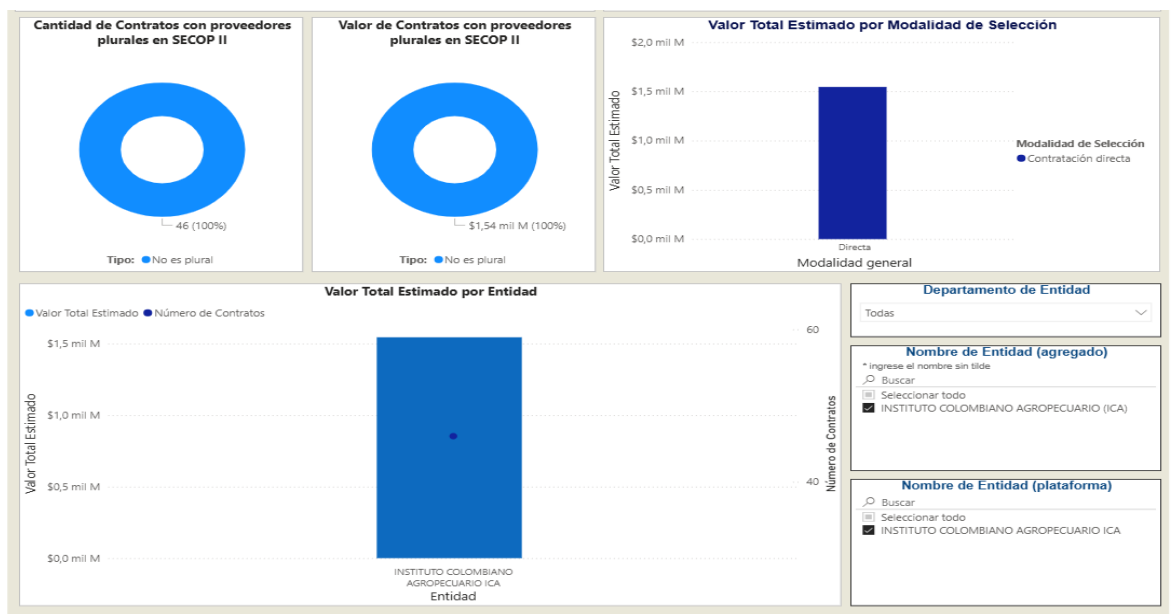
Cantidad de Contratos con proveedores plurales en SECOP II

46 (100%)

Tipo: No es plural

Valor de Contratos con proveedores plurales en SECOP II

$1,54 mil M (100%)

Tipo: No es plural

Valor Total Estimado por Modalidad de Selección

$2,0 mil M
$1,5 mil M
$1,0 mil M
$0,5 mil M
$0,0 mil M

Valor Total Estimado

Directa
Modalidad general

Modalidad de Selección
Contratación directa

Valor Total Estimado por Entidad

Valor Total Estimado Número de Contratos

$1,5 mil M
$1,0 mil M
$0,5 mil M
$0,0 mil M

Valor Total Estimado

60
40

Número de Contratos

INSTITUTO COLOMBIANO AGROPECUARIO ICA
Entidad

Departamento de Entidad
Todas

Nombre de Entidad (agregado)
* ingrese el nombre sin tilde
Buscar
Seleccionar todo
INSTITUTO COLOMBIANO AGROPECUARIO (ICA)

Nombre de Entidad (plataforma)
Buscar
Seleccionar todo
INSTITUTO COLOMBIANO AGROPECUARIO ICA